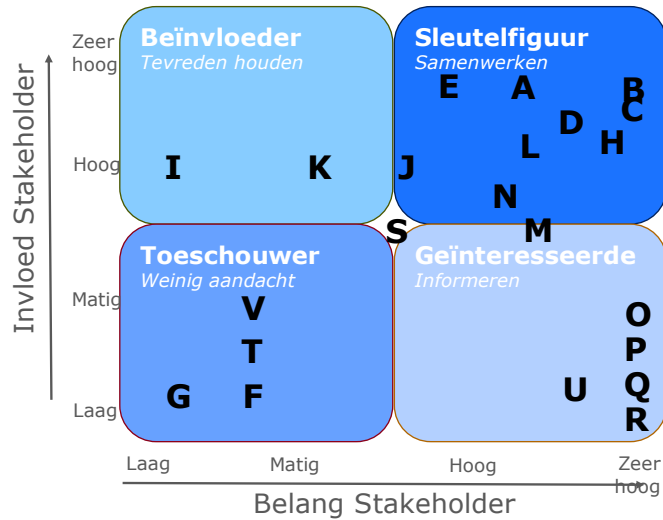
Invloed Stakeholder

Zeer hoog
Hoog
Matig
Laag

Beïnvloeder
Tevreden houden

I K

Sleutelfiguur
Samenwerken

E A B C D H L J N M

S

Toeschouwer
Weinig aandacht

V T G F

Geïnteresseerde
Informeren

O P U Q R

Laag Matig Hoog Zeer hoog

Belang Stakeholder